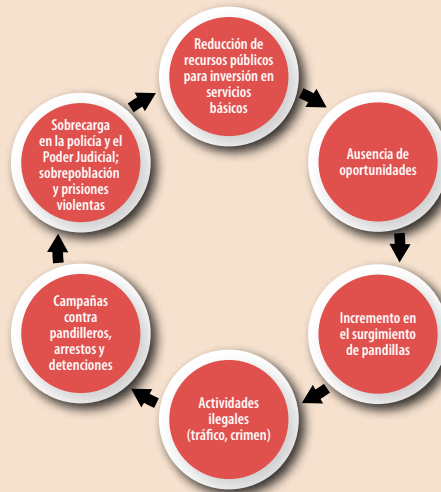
Reducción de recursos públicos para inversión en servicios básicos

Ausencia de oportunidades

Incremento en el surgimiento de pandillas

Actividades ilegales (tráfico, crimen)

Campañas contra pandilleros, arrestos y detenciones

Sobrecarga en la policía y el Poder Judicial; sobrepoblación y prisiones violentas